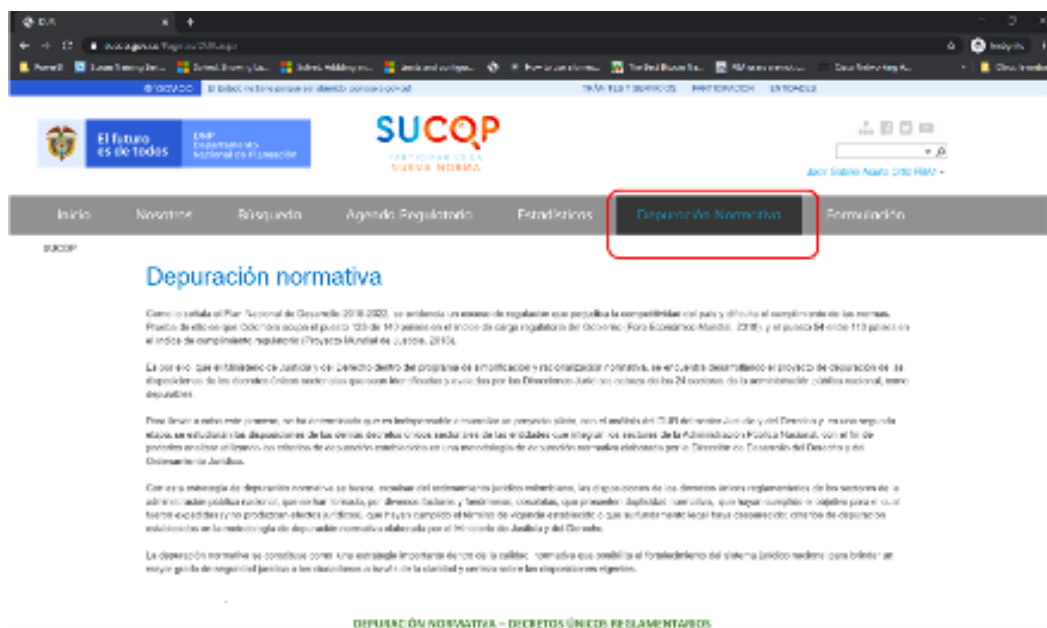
El futuro es de todos

DNP Departamento Nacional de Planeación

SUCOP

PARTICIPAR ES LA NUEVA NORMA

Inicio Nosotros Búsqueda Agenda Regulatoria Estadísticas Depuración Normativa Formulación

SUCOP

Depuración normativa

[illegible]

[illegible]

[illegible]

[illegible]

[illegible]

DEPURACIÓN NORMATIVA – DECRETOS ÚNICOS REGLAMENTARIOS